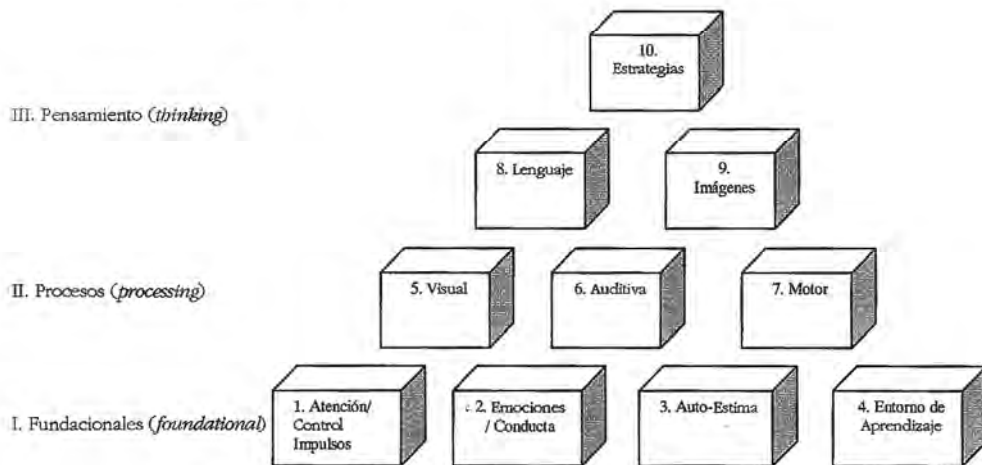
10. Estrategias

III. Pensamiento (*thinking*)

8. Lenguaje

9. Imágenes

II. Procesos (*processing*)

5. Visual

6. Auditiva

7. Motor

I. Fundacionales (*foundational*)

1. Atención/ Control Impulsos

2. Emociones / Conducta

3. Auto-Estima

4. Entorno de Aprendizaje